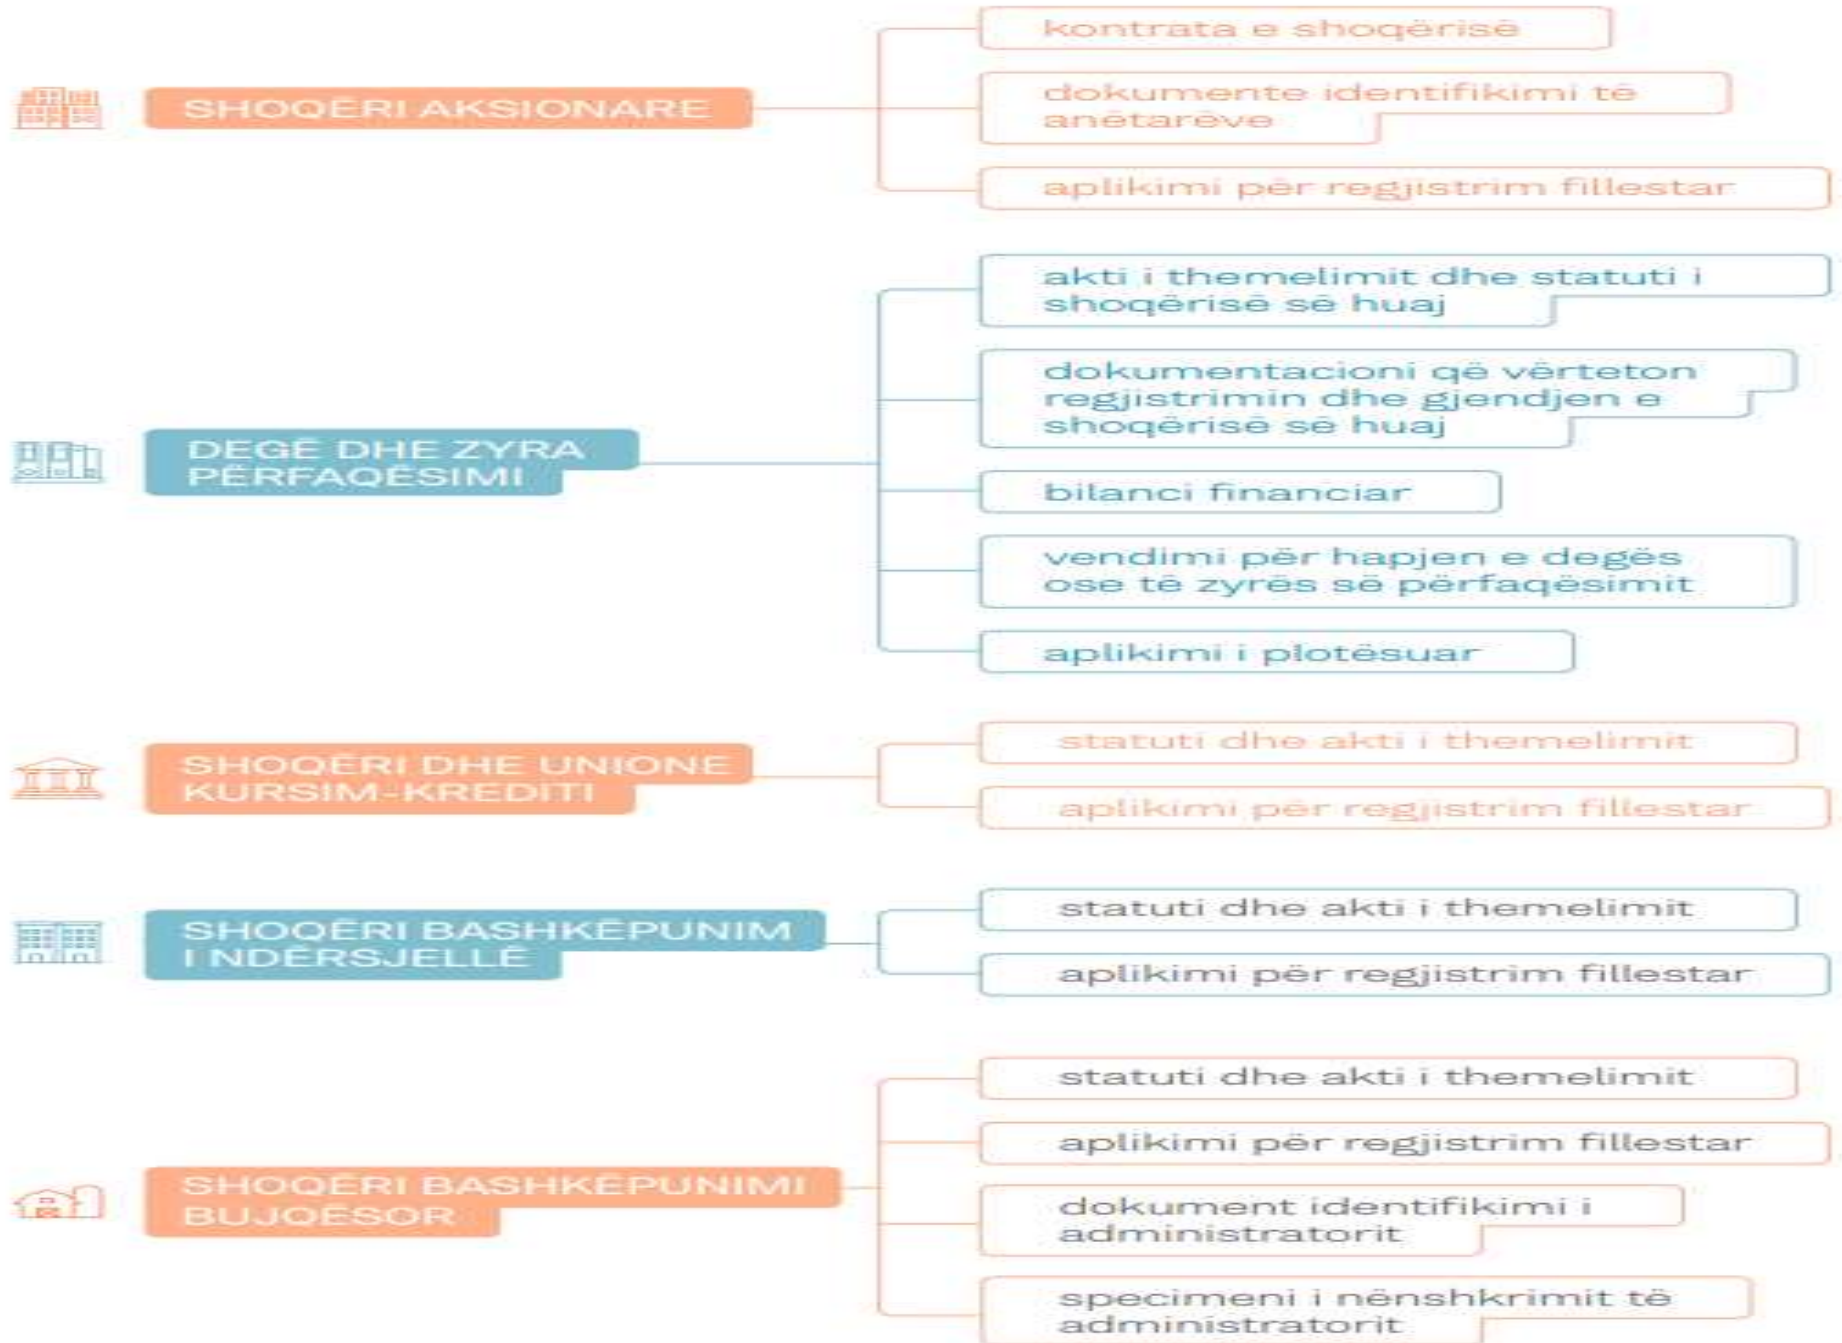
SHOQËRI AKSIONARE

kontrata e shoqërisë

dokumente identifikimi të anëtarëve

aplikimi për regjistrim fillestar

DEGË DHE ZYRA PËRFAQËSIMI

akti i themelimit dhe statuti i shoqërisë së huaj

dokumentacioni që vërteton regjistrimin dhe gjendjen e shoqërisë së huaj

bilanci financiar

vendimi për hapjen e degës ose të zyrës së përfaqësimit

aplikimi i plotësuar

SHOQËRI DHE UNIONE KURSIM-KREDITI

statuti dhe akti i themelimit

aplikimi për regjistrim fillestar

SHOQËRI BASHKËPUNIM I NDËRSJELLË

statuti dhe akti i themelimit

aplikimi për regjistrim fillestar

SHOQËRI BASHKËPUNIMI BUJQËSOR

statuti dhe akti i themelimit

aplikimi për regjistrim fillestar

dokument identifikimi i administratorit

specimeni i nënshkrimit të administratorit